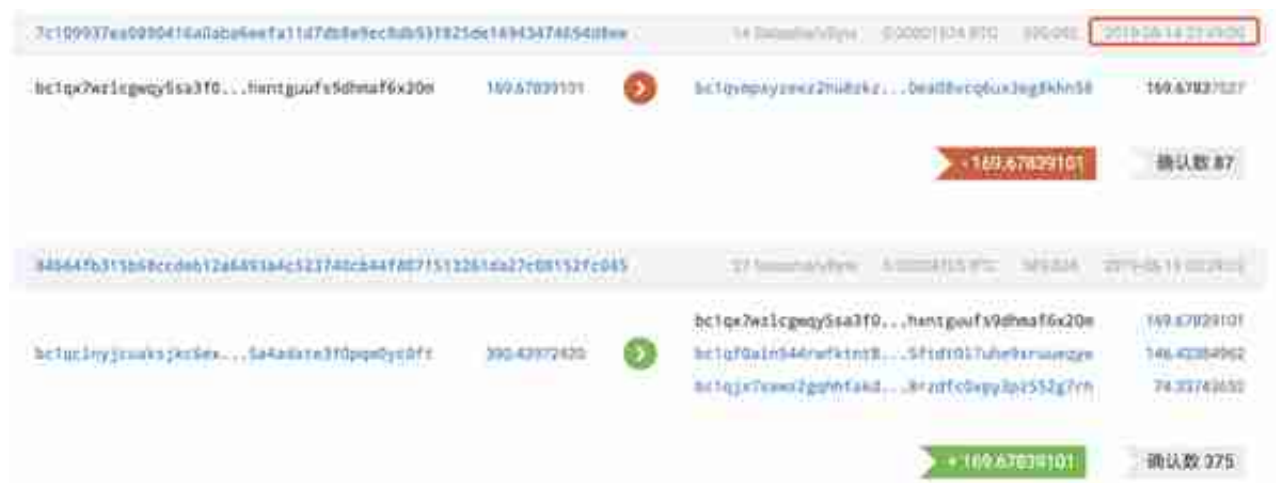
7c109937ea0890416a0aba6eefa11d7db8e9ec8db531925de1494347454d8ee

14 Satoshis/vByte 0.00001574 BTC 390.000 2019-06-14 21:49:00

bc1qx7wz1cgwqy5sa3f0...hentguufs9dhmaf6x20m 169.67839101 bc1qvmpayzeez2nu8zkz...0ead8vcq6ux3eg8khn58 169.67837527

-169.67839101 确认数 87

84664fb315b68ccdeb12a6493a4c523740cb44f807151326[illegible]a27c08152fc045

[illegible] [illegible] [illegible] 2019-06-13 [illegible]

bc1qc1nyjcuaksjkc6ex...5a4adaze3f0pqm0yc0ft 390.43972420

bc1qx7wz1cgwqy5sa3f0...hentguufs9dhmaf6x20m 169.67839101

bc1qf0a1n544rwfktnr8...5ftdt017uhe9xruwegje 146.42384962

bc1qjx7swwz2gphfakd...8rzdfc0wpy3p2552g7rh 74.33743630

+169.67839101 确认数 375